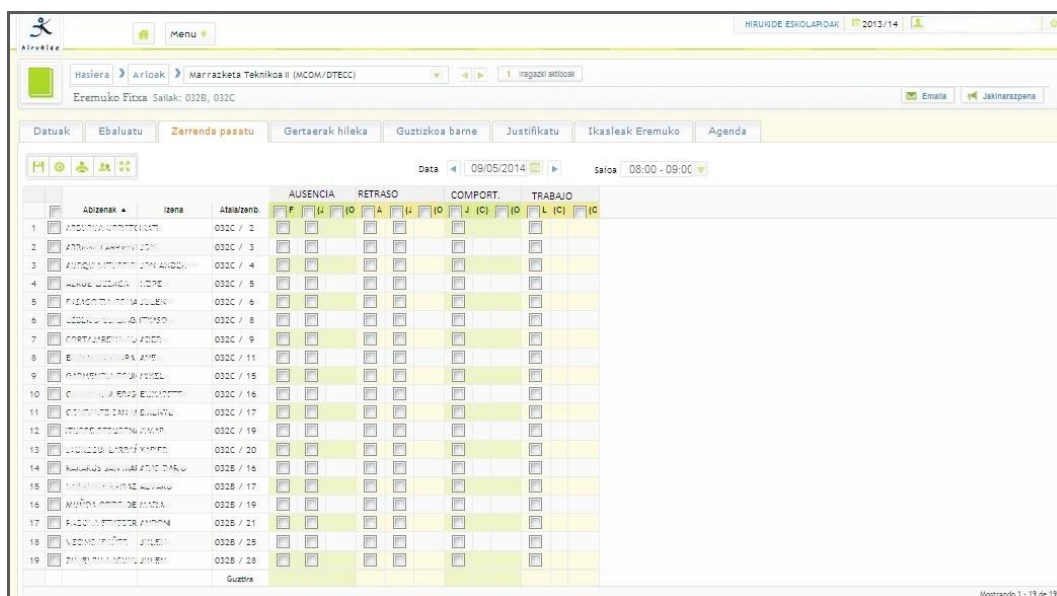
hirukide

Menu

HIRUKIDE ESKOLAPIOAK 2013/14

Hasiera › Arloak › Marrazketa Teknikoa II (MCOM/DTECC)

1 Iragazki aktiboak

Eremuko Fitxa Sailak: 032B, 032C

Emaila Jakinarazpena

Datuak | Ebaluatu | Zerrenda pasatu | Gertaerak hileka | Guztizkoa barne | Justifikatu | Ikasleak Eremuko | Agenda

Data 09/05/2014 Saioa 08:00 - 09:00

| | Abizenak ▲ | Izena | Atala/zenb. | AUSENCIA F | (J | (O | RETRASO A | (J | (O | COMPORT. J (C) | (O | TRABAJO L (C) | (C |
|---|---|---|---|---|---|---|---|---|---|---|---|---|---|
| 1 | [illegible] | | 032C / 2 | | | | | | | | | | |
| 2 | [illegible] | | 032C / 3 | | | | | | | | | | |
| 3 | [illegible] | | 032C / 4 | | | | | | | | | | |
| 4 | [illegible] | | 032C / 5 | | | | | | | | | | |
| 5 | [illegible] | | 032C / 6 | | | | | | | | | | |
| 6 | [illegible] | | 032C / 8 | | | | | | | | | | |
| 7 | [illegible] | | 032C / 9 | | | | | | | | | | |
| 8 | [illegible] | | 032C / 11 | | | | | | | | | | |
| 9 | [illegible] | | 032C / 15 | | | | | | | | | | |
| 10 | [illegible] | | 032C / 16 | | | | | | | | | | |
| 11 | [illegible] | | 032C / 17 | | | | | | | | | | |
| 12 | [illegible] | | 032C / 19 | | | | | | | | | | |
| 13 | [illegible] | | 032C / 20 | | | | | | | | | | |
| 14 | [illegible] | | 032B / 16 | | | | | | | | | | |
| 15 | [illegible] | | 032B / 17 | | | | | | | | | | |
| 16 | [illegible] | | 032B / 19 | | | | | | | | | | |
| 17 | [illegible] | | 032B / 21 | | | | | | | | | | |
| 18 | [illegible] | | 032B / 25 | | | | | | | | | | |
| 19 | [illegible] | | 032B / 28 | | | | | | | | | | |
| | | | Guztira | | | | | | | | | | |

Mostrando 1 - 19 de 19